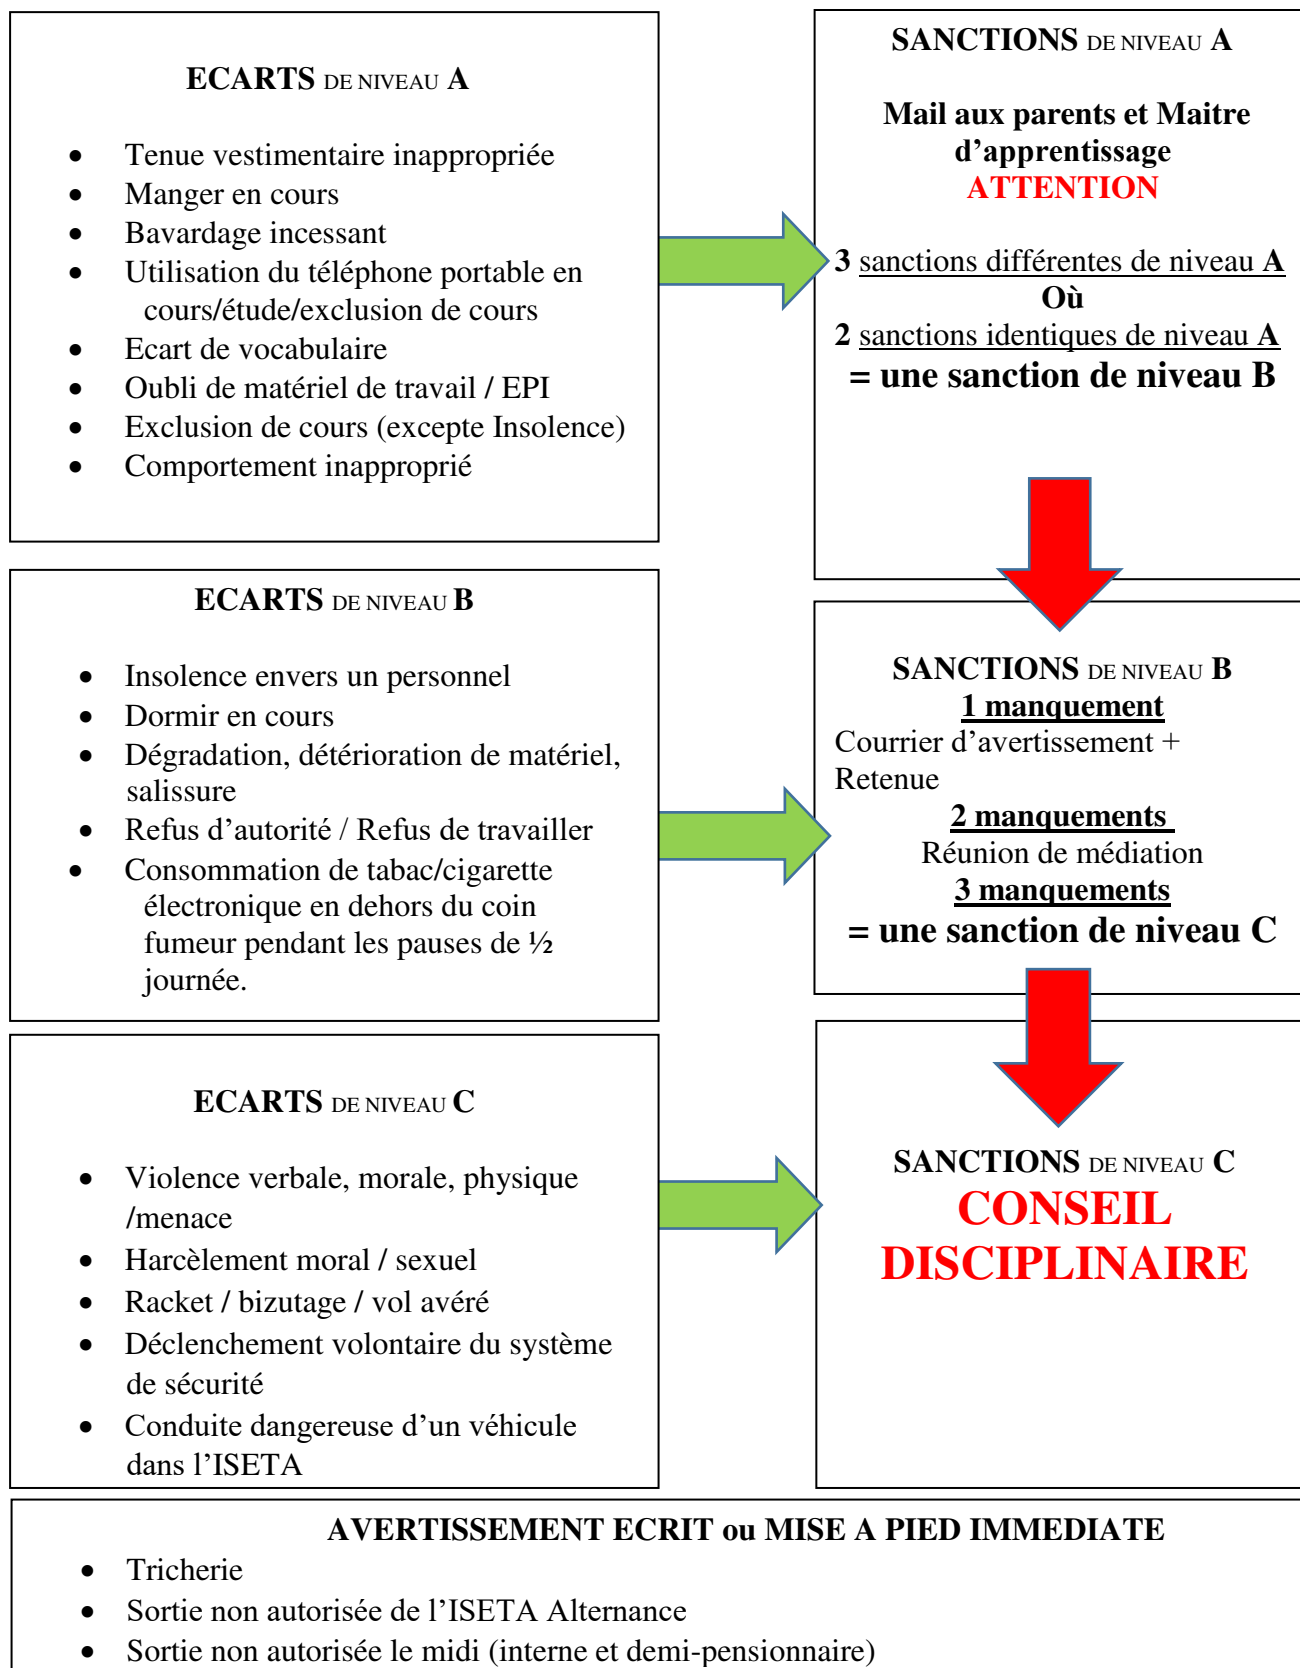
ECARTS DE NIVEAU A

- Tenue vestimentaire inappropriée
- Manger en cours
- Bavardage incessant
- Utilisation du téléphone portable en cours/étude/exclusion de cours
- Ecart de vocabulaire
- Oubli de matériel de travail / EPI
- Exclusion de cours (excepte Insolence)
- Comportement inapproprié

SANCTIONS DE NIVEAU A

Mail aux parents et Maitre d'apprentissage
ATTENTION

3 sanctions différentes de niveau A
Où
2 sanctions identiques de niveau A
= une sanction de niveau B

ECARTS DE NIVEAU B

- Insolence envers un personnel
- Dormir en cours
- Dégradation, détérioration de matériel, salissure
- Refus d'autorité / Refus de travailler
- Consommation de tabac/cigarette électronique en dehors du coin fumeur pendant les pauses de ½ journée.

SANCTIONS DE NIVEAU B
1 manquement
Courrier d'avertissement + Retenue
2 manquements
Réunion de médiation
3 manquements
= une sanction de niveau C

ECARTS DE NIVEAU C

- Violence verbale, morale, physique /menace
- Harcèlement moral / sexuel
- Racket / bizutage / vol avéré
- Déclenchement volontaire du système de sécurité
- Conduite dangereuse d'un véhicule dans l'ISETA

SANCTIONS DE NIVEAU C
CONSEIL DISCIPLINAIRE

AVERTISSEMENT ECRIT ou MISE A PIED IMMEDIATE
- Tricherie
- Sortie non autorisée de l'ISETA Alternance
- Sortie non autorisée le midi (interne et demi-pensionnaire)